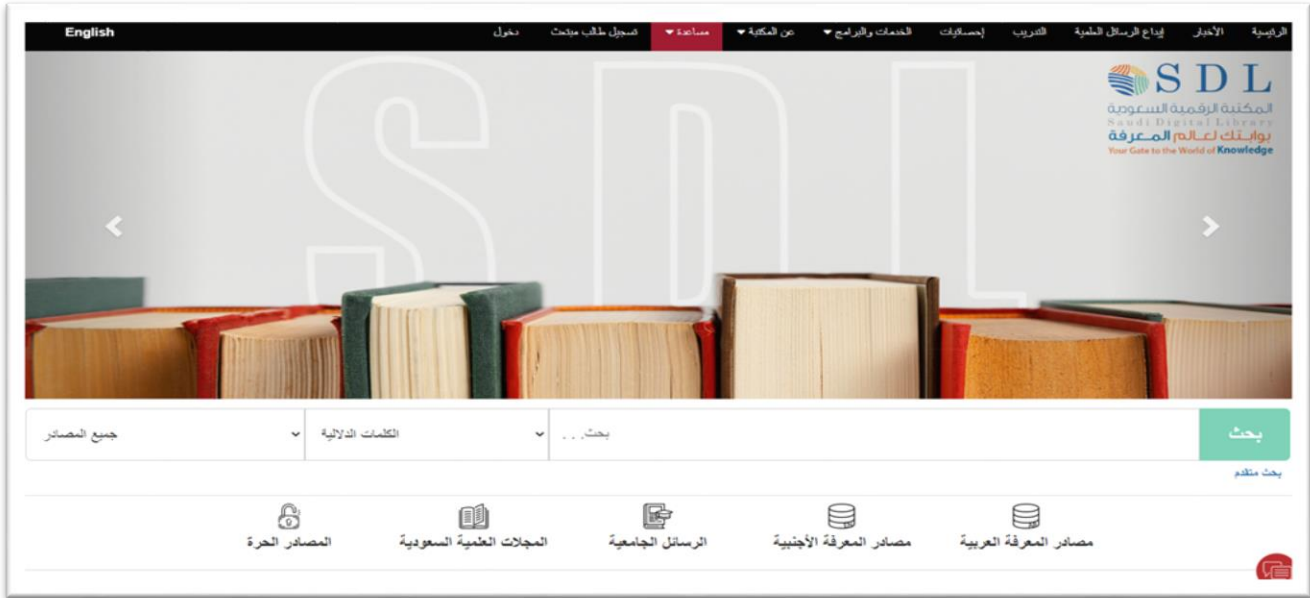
الرئيسية الأخبار إيداع الرسائل العلمية التدريب إحصائيات الخدمات والبرامج ▾ عن المكتبة ▾ مساعدة ▾ تسجيل طالب مبتعث دخول English

SDL
المكتبة الرقمية السعودية
Saudi Digital Library
بوابتك لعالم المعرفة
Your Gate to the World of Knowledge

SDL

بحث
بحث...
الكلمات الدلالية
جميع المصادر
بحث متقدم

مصادر المعرفة العربية
مصادر المعرفة الأجنبية
الرسائل الجامعية
المجلات العلمية السعودية
المصادر الحرة